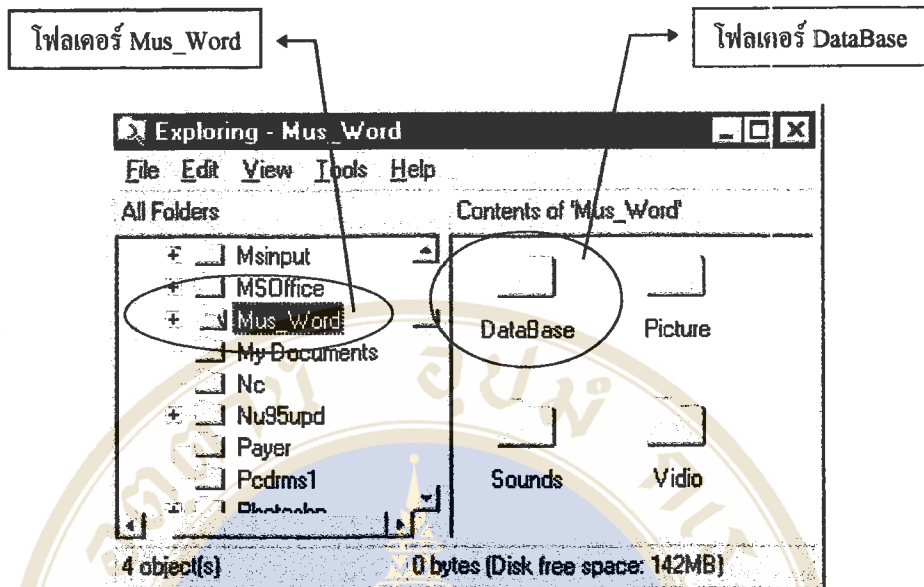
โฟลเดอร์ Mus_Word

โฟลเดอร์ DataBase

Exploring - Mus_Word

File Edit View Tools Help

All Folders

Contents of 'Mus_Word'

Msinput
MSOffice
Mus_Word
My Documents
Nc
Nu95upd
Payer
Pcdrms1
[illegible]

DataBase
Picture
Sounds
Vidio

4 object(s)

0 bytes (Disk free space: 142MB)